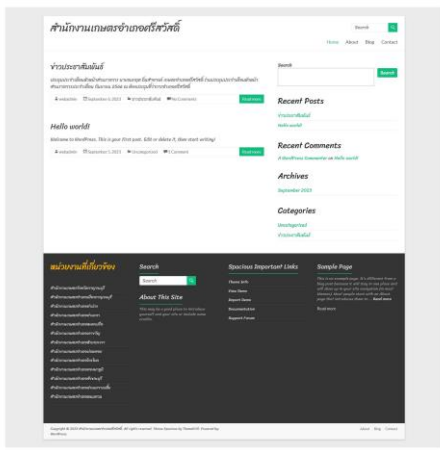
สำนักงานเกษตรจังหวัดศรีสะเกษ

Search

Home About Blog Contact

ข่าวประชาสัมพันธ์

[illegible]

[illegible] September 1, 2021 ข่าวประชาสัมพันธ์ No Comments

Read more

Hello world!

Welcome to WordPress. This is your first post. Edit or delete it, then start writing!

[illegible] September 1, 2021 Uncategorized 1 Comment

Read more

Search

Search

Recent Posts

ข่าวประชาสัมพันธ์

Hello world!

Recent Comments

A WordPress Commenter on Hello world!

Archives

September 2021

Categories

Uncategorized

ข่าวประชาสัมพันธ์

หน่วยงานที่เกี่ยวข้อง

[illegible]

Search

Search

About This Site

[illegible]

Spacious Important Links

Theme Info

View Demo

Report Issue

Documentation

Support Forum

Sample Page

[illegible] Read more

Read more

Copyright © 2021 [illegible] All rights reserved. Theme Spacious by ThemeGrill. Powered by WordPress.

Home Blog Contact